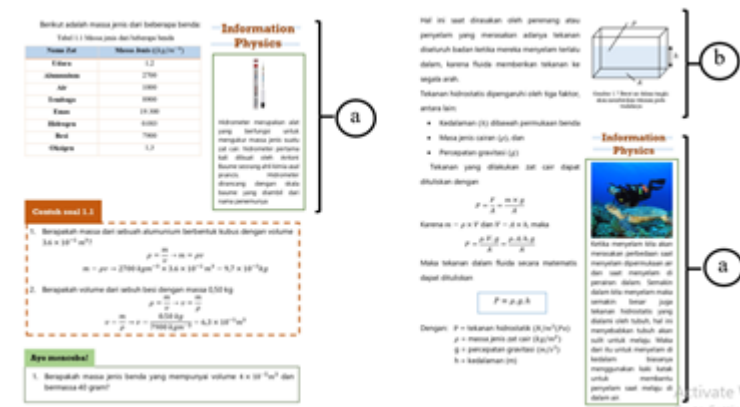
Berikut adalah massa jenis dari beberapa benda:

Tabel 1.1 Massa jenis dari beberapa benda

| Nama Zat | Massa Jenis ($kg/m^{-3}$) |
|---|---|
| Udara | 1,2 |
| Alumunium | 2700 |
| Air | 1000 |
| Tembaga | 8900 |
| Emas | 19.300 |
| Hidrogen | 0,090 |
| Besi | 7800 |
| Oksigen | 1,3 |

Information Physics

Hidrometer merupakan alat yang berfungsi untuk mengukur massa jenis suatu zat cair. Hidrometer pertama kali dibuat oleh Antoni Baume seorang ahli kimia asal prancis. Hidrometer dinamakan dengan skala baume yang diambil dari nama penemunya.

(a)

Contoh soal 1.1

1. Berapakah massa dari sebuah alumunium berbentuk kubus dengan volume $3,6 \times 10^{-3}\ m^3$?

$\rho = \frac{m}{v} \rightarrow m = \rho v$

$m = \rho v = 2700\ kgm^{-3} \times 3,6 \times 10^{-3}\ m^3 = 9,7 \times 10^{-3} kg$

2. Berapakah volume dari sebuah besi dengan massa 0,50 kg

$\rho = \frac{m}{v} \rightarrow v = \frac{m}{\rho}$

$v = \frac{m}{\rho} \rightarrow v = \frac{0,50\ kg}{7800\ kgm^{-3}} = 6,3 \times 10^{-5} m^3$

Ayo mencoba!

1. Berapakah massa jenis benda yang mempunyai volume $4 \times 10^{-3} m^3$ dan bermassa 40 gram?

Hal ini saat dirasakan oleh penimang atau penyelam yang merasakan adanya tekanan disalurkan badan ketika mereka menyelam terlalu dalam, karena fluida memberikan tekanan ke segala arah.

Tekanan hidrostatis dipengaruhi oleh tiga faktor, antara lain:

- Kedalaman (h) dibawah permukaan benda
- Masa jenis cairan ($\rho$), dan
- Percepatan gravitasi (g)

Tekanan yang dilakukan zat cair dapat dituliskan dengan

$P = \frac{F}{A} = \frac{m \times g}{A}$

Karena $m = \rho \times V$ dan $V = A \times h$, maka

$P = \frac{\rho.V.g}{A} = \frac{\rho.A.h.g}{A}$

Maka tekanan dalam fluida secara matematis dapat dituliskan

$P = \rho.g.h$

Dengan: P = tekanan hidrostatik ($N/m^2$/Pa)
$\rho$ = massa jenis zat cair ($kg/m^3$)
g = percepatan gravitasi ($m/s^2$)
h = kedalaman (m)

h

Gambar 1.7 Benda dengan tinggi h ... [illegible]

(b)

Information Physics

Ketika menyelam kita akan merasakan perbedaan saat menyelam dipermukaan air dan saat menyelam di perairan dalam. Semakin dalam kita menyelam maka semakin besar juga tekanan hidrostatis yang dialami oleh tubuh. hal ini menyebabkan tubuh akan sulit untuk melaju. Maka dari itu untuk menyelam di kedalam biasanya menggunakan kaki katak untuk membantu penyelam saat melaju di dalam air

(a)

Activate